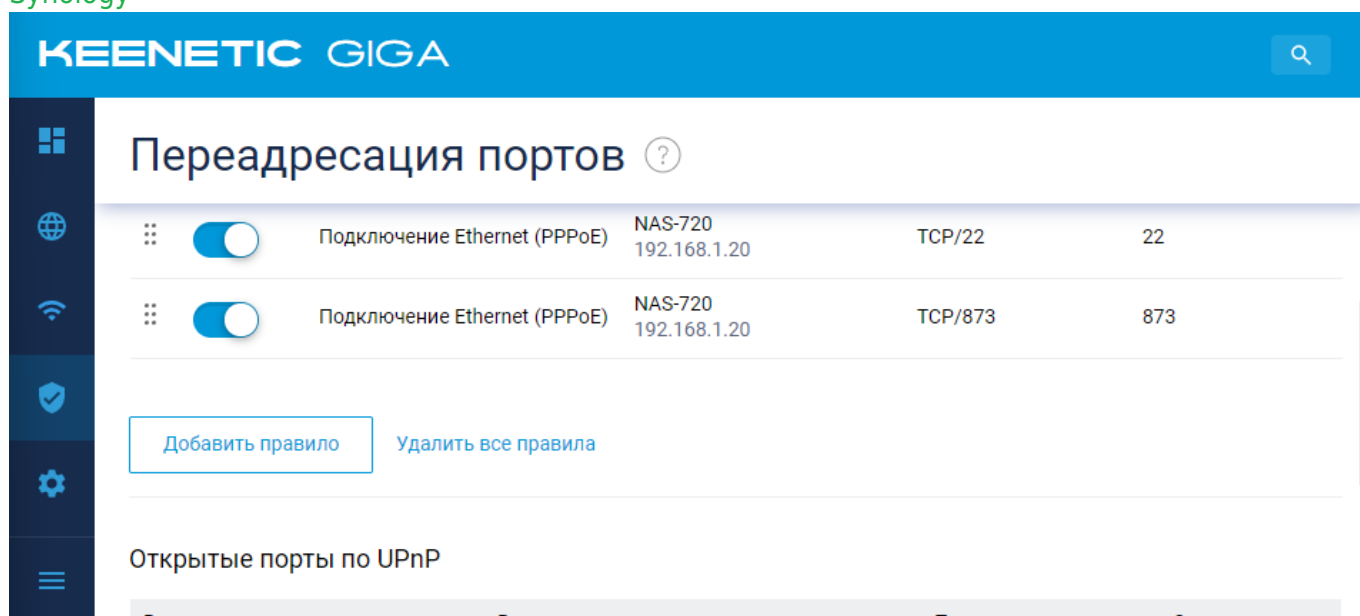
KEENETIC GIGA

Переадресация портов ?

| | | Подключение Ethernet (PPPoE) | NAS-720 192.168.1.20 | TCP/22 | 22 |
|---|---|---|---|---|---|
| | | Подключение Ethernet (PPPoE) | NAS-720 192.168.1.20 | TCP/873 | 873 |

Добавить правило

Удалить все правила

Открытые порты по UPnP